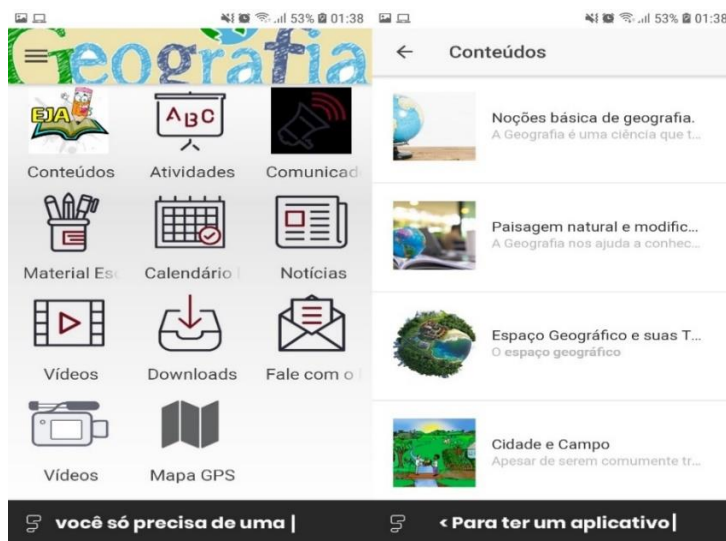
53% 01:38

Geografia

EJA

Conteúdos

ABC

Atividades

Comunicad

Material Es

Calendário

Notícias

Vídeos

Downloads

Fale com o

Vídeos

Mapa GPS

você só precisa de uma |

53% 01:38

←
Conteúdos

Noções básica de geografia.
A Geografia é uma ciência que t...

Paisagem natural e modific...
A Geografia nos ajuda a conhec...

Espaço Geográfico e suas T...
O espaço geográfico

Cidade e Campo
Apesar de serem comumente tr...

‹ Para ter um aplicativo|